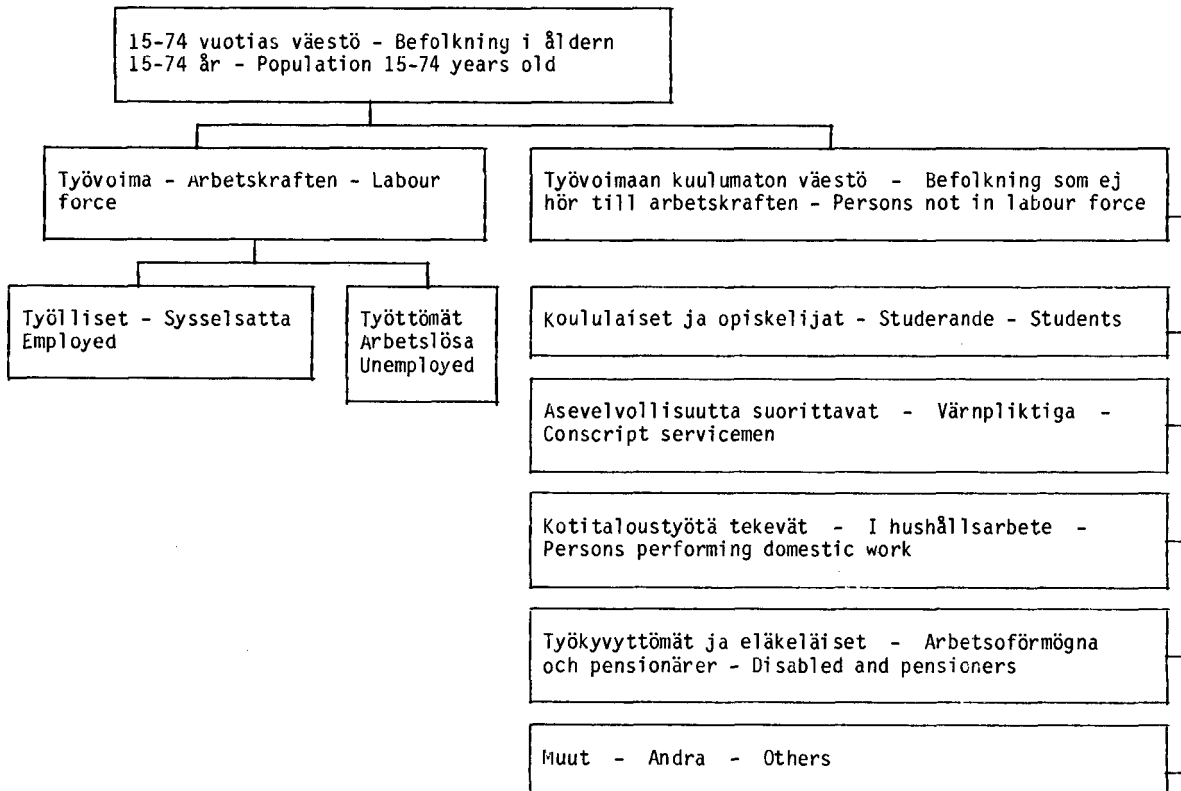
15-74 vuotias väestö - Befolkning i åldern 15-74 år - Population 15-74 years old

Työvoima - Arbetskraften - Labour force

Työvoimaan kuulumaton väestö - Befolkning som ej hör till arbetskraften - Persons not in labour force

Työlliset - Sysselsatta Employed

Työttömät Arbetslösa Unemployed

Koululaiset ja opiskelijat - Studerande - Students

Asevelvollisuutta suorittavat - Värnpliktiga - Conscript servicemen

Kotitaloustyötä tekevät - I hushållsarbete - Persons performing domestic work

Työkyvyttömät ja eläkeläiset - Arbetsoförmögna och pensionärer - Disabled and pensioners

Muut - Andra - Others